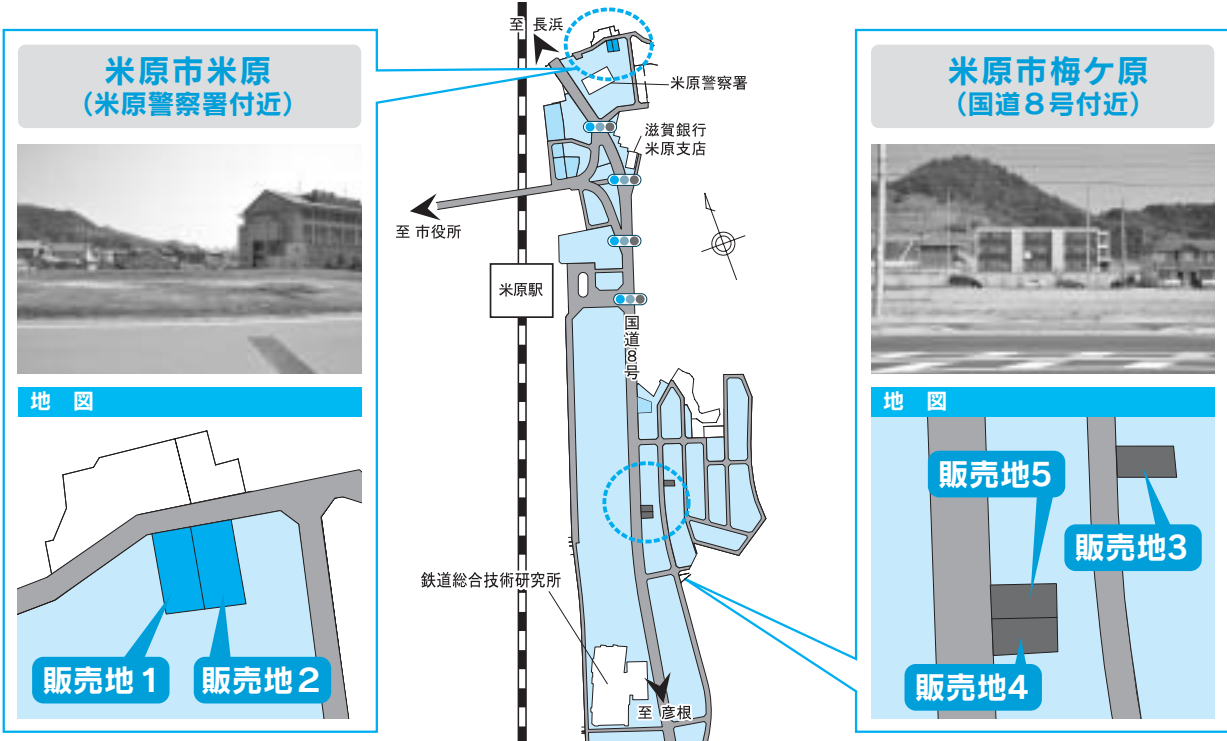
米原市米原
（米原警察署付近）

地　図

販売地１
販売地２

至　長浜
米原警察署
滋賀銀行
米原支店
至 市役所
米原駅
国道8号
鉄道総合技術研究所
至　彦根

米原市梅ケ原
（国道８号付近）

地　図

販売地5
販売地3
販売地4